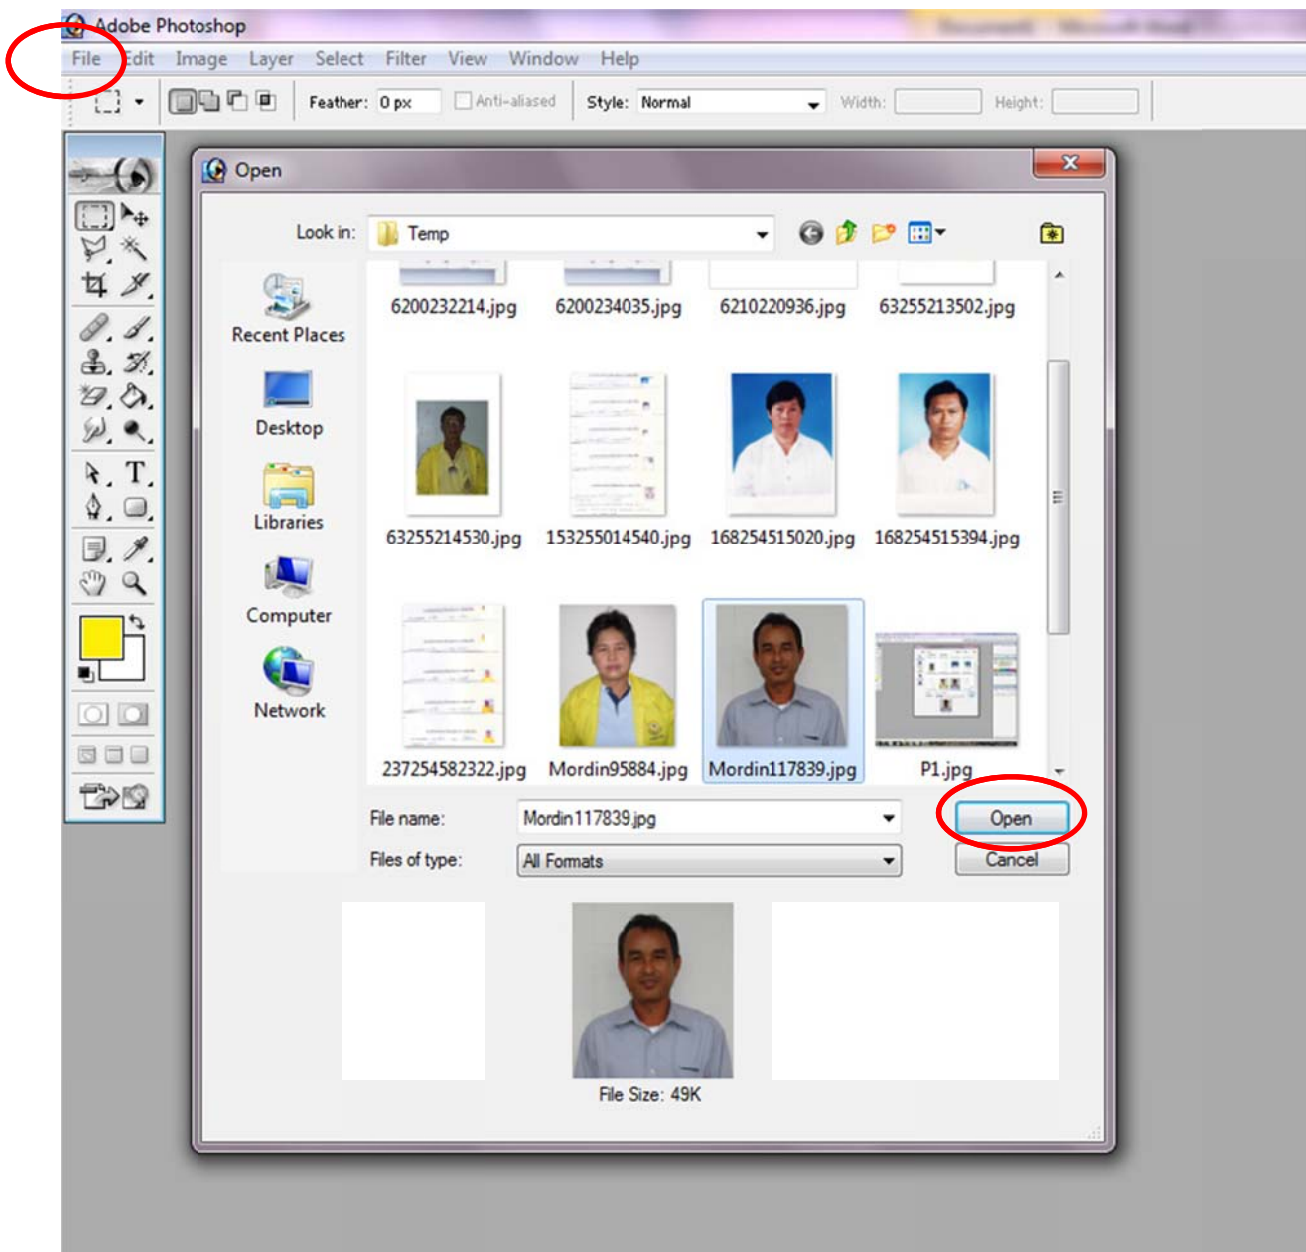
Adobe Photoshop

File Edit Image Layer Select Filter View Window Help

Feather: 0 px Anti-aliased Style: Normal Width: Height:

Open

Look in: Temp

Recent Places
Desktop
Libraries
Computer
Network

6200232214.jpg
6200234035.jpg
6210220936.jpg
63255213502.jpg
63255214530.jpg
153255014540.jpg
168254515020.jpg
168254515394.jpg
237254582322.jpg
Mordin95884.jpg
Mordin117839.jpg
P1.jpg

File name: Mordin117839.jpg
Files of type: All Formats

Open
Cancel

File Size: 49K